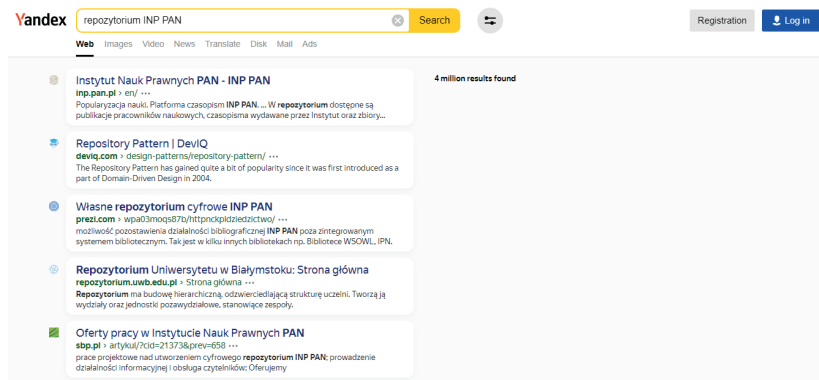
Yandex

repozytorium INP PAN

Search

Registration

Log in

Web Images Video News Translate Disk Mail Ads

4 million results found

Instytut Nauk Prawnych PAN - INP PAN
inp.pan.pl › en/ ···
Popularyzacja nauki. Platforma czasopism INP PAN. ... W repozytorium dostępne są publikacje pracowników naukowych, czasopisma wydawane przez Instytut oraz zbiory...

Repository Pattern | DevIQ
deviq.com › design-patterns/repository-pattern/ ···
The Repository Pattern has gained quite a bit of popularity since it was first introduced as a part of Domain-Driven Design in 2004.

Własne repozytorium cyfrowe INP PAN
prezi.com › wpa03moqs87b/httpnckpldziedzictwo/ ···
możliwość pozostawienia działalności bibliograficznej INP PAN poza zintegrowanym systemem bibliotecznym. Tak jest w kilku innych bibliotekach np. Bibliotece WSOWL, IPN.

Repozytorium Uniwersytetu w Białymstoku: Strona główna
repozytorium.uwb.edu.pl › Strona główna ···
Repozytorium ma budowę hierarchiczną, odzwierciedlającą strukturę uczelni. Tworzą ją wydziały oraz jednostki pozawydziałowe, stanowiące zespoły.

Oferty pracy w Instytucie Nauk Prawnych PAN
sbp.pl › artykul/?cid=21373&prev=658 ···
prace projektowe nad utworzeniem cyfrowego repozytorium INP PAN; prowadzenie działalności informacyjnej i obsługa czytelników; Oferujemy